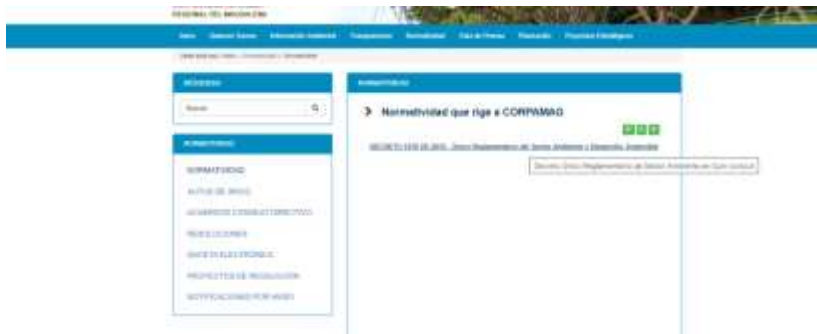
REGIONAL DEL MAGDALENA

Inicio Quienes Somos Información Ambiental Transparencia Normatividad Sala de Prensa Planeación Proyectos Estratégicos

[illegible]

BÚSQUEDA

Buscar

NORMATIVIDAD

NORMATIVIDAD

AUTOS DE INICIO

ACUERDOS CONSEJO DIRECTIVO

RESOLUCIONES

GACETA ELECTRÓNICA

PROYECTOS DE REGULACIÓN

NOTIFICACIONES POR AVISO

NORMATIVIDAD

Normatividad que rige a CORPAMAG

DECRETO 1076 DE 2015 - Único Reglamentario del Sector Ambiente y Desarrollo Sostenible

Decreto Único Reglamentario del Sector Ambiente en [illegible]